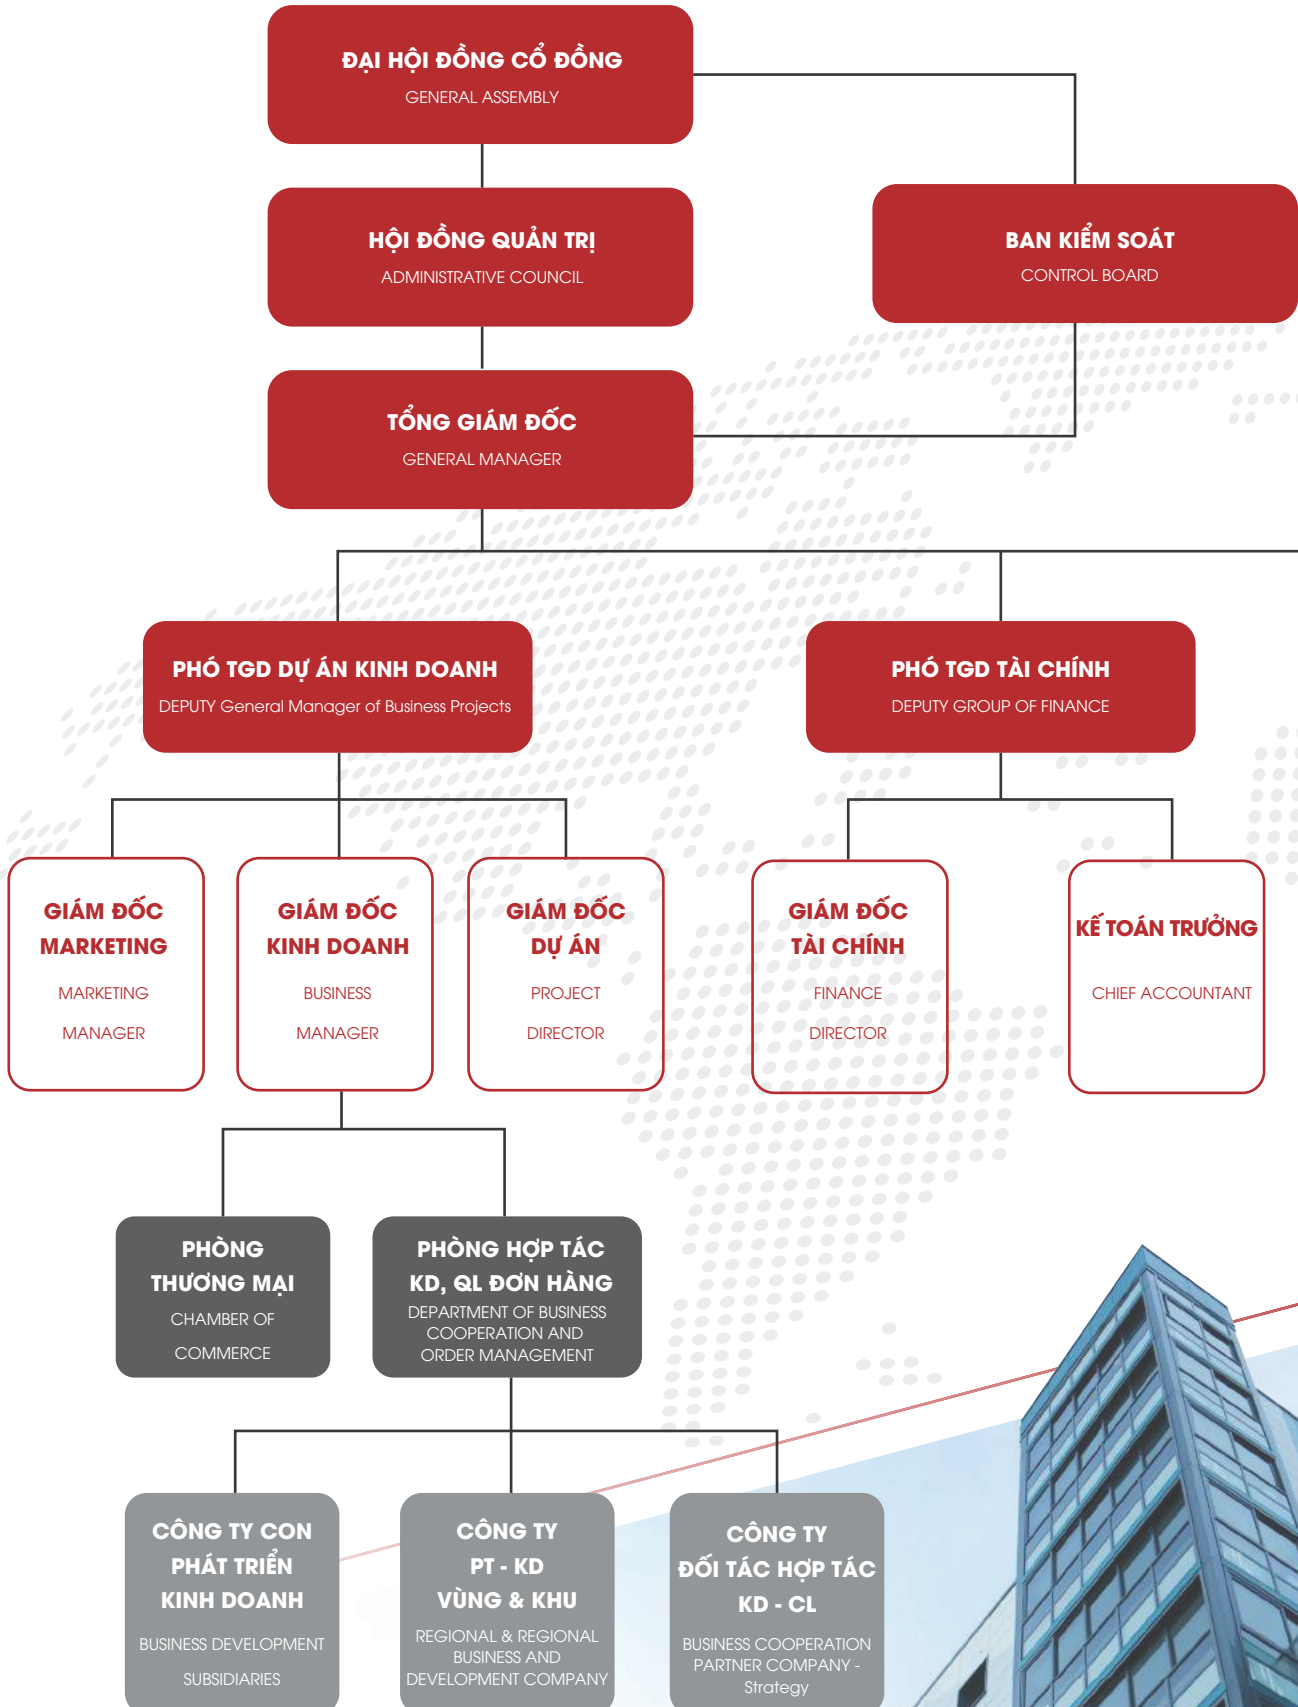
ĐẠI HỘI ĐỒNG CỔ ĐỒNG
GENERAL ASSEMBLY

HỘI ĐỒNG QUẢN TRỊ
ADMINISTRATIVE COUNCIL

BAN KIỂM SOÁT
CONTROL BOARD

TỔNG GIÁM ĐỐC
GENERAL MANAGER

PHÓ TGD DỰ ÁN KINH DOANH
DEPUTY General Manager of Business Projects

PHÓ TGD TÀI CHÍNH
DEPUTY GROUP OF FINANCE

GIÁM ĐỐC MARKETING
MARKETING MANAGER

GIÁM ĐỐC KINH DOANH
BUSINESS MANAGER

GIÁM ĐỐC DỰ ÁN
PROJECT DIRECTOR

GIÁM ĐỐC TÀI CHÍNH
FINANCE DIRECTOR

KẾ TOÁN TRƯỞNG
CHIEF ACCOUNTANT

PHÒNG THƯƠNG MẠI
CHAMBER OF COMMERCE

PHÒNG HỢP TÁC KD, QL ĐƠN HÀNG
DEPARTMENT OF BUSINESS COOPERATION AND ORDER MANAGEMENT

CÔNG TY CON PHÁT TRIỂN KINH DOANH
BUSINESS DEVELOPMENT SUBSIDIARIES

CÔNG TY PT - KD VÙNG & KHU
REGIONAL & REGIONAL BUSINESS AND DEVELOPMENT COMPANY

CÔNG TY ĐỐI TÁC HỢP TÁC KD - CL
BUSINESS COOPERATION PARTNER COMPANY - Strategy